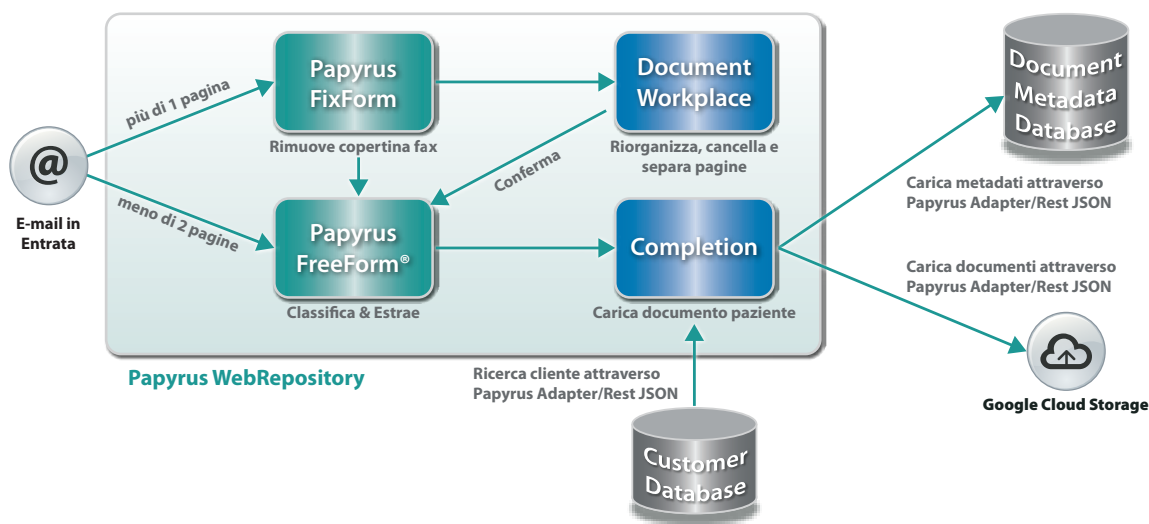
@

E-mail in Entrata

più di 1 pagina

meno di 2 pagine

Papyrus FixForm

Rimuove copertina fax

Document Workplace

Riorganizza, cancella e separa pagine

Conferma

Papyrus FreeForm®

Classifica & Estrae

Completion

Carica documento paziente

Papyrus WebRepository

Ricerca cliente attraverso Papyrus Adapter/Rest JSON

Customer Database

Document Metadata Database

Carica metadati attraverso Papyrus Adapter/Rest JSON

Carica documenti attraverso Papyrus Adapter/Rest JSON

Google Cloud Storage